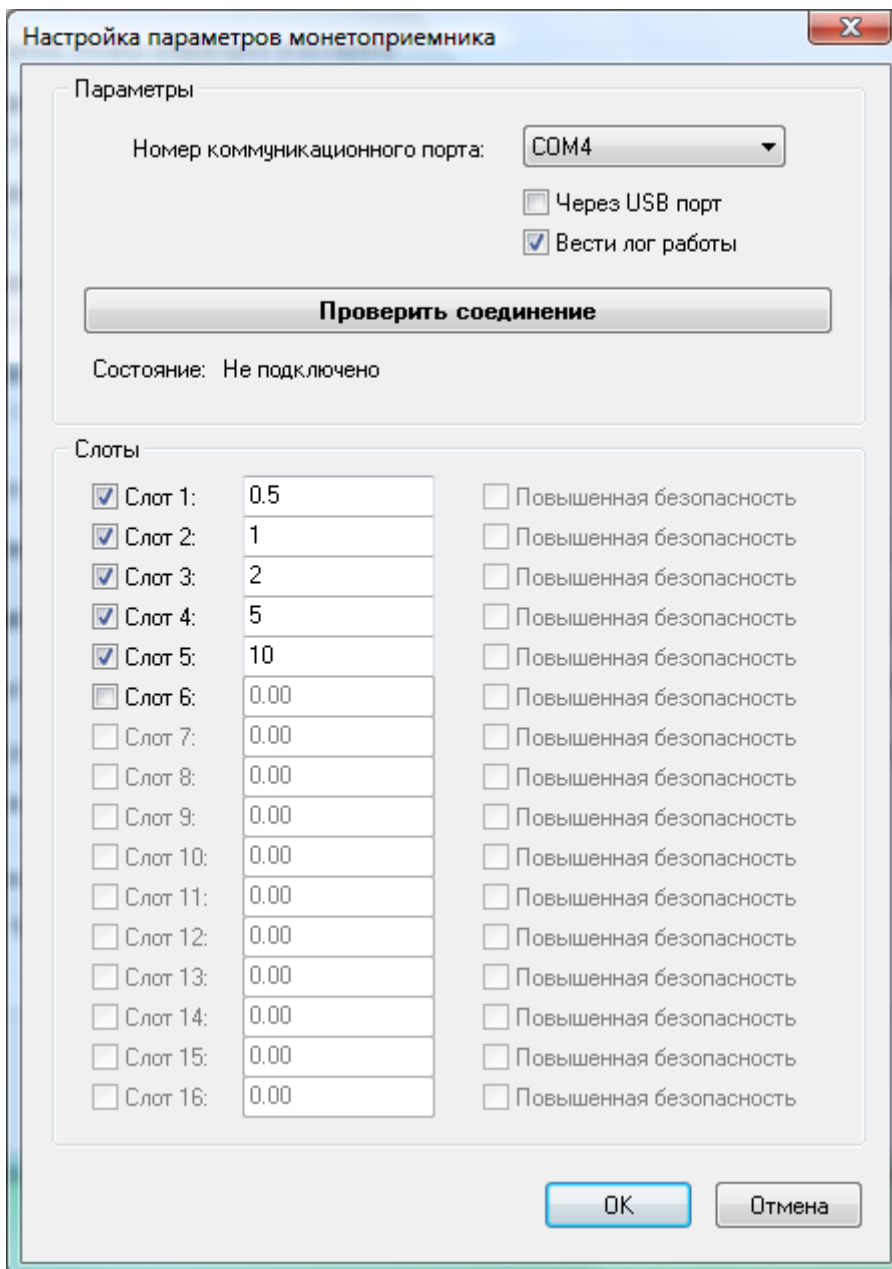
Настройка параметров монетоприемника

Параметры

Номер коммуникационного порта: COM4

Через USB порт

Вести лог работы

Проверить соединение

Состояние: Не подключено

Слоты

| | | |
|---|---|---|
| Слот 1: | 0.5 | Повышенная безопасность |
| Слот 2: | 1 | Повышенная безопасность |
| Слот 3: | 2 | Повышенная безопасность |
| Слот 4: | 5 | Повышенная безопасность |
| Слот 5: | 10 | Повышенная безопасность |
| Слот 6: | 0.00 | Повышенная безопасность |
| Слот 7: | 0.00 | Повышенная безопасность |
| Слот 8: | 0.00 | Повышенная безопасность |
| Слот 9: | 0.00 | Повышенная безопасность |
| Слот 10: | 0.00 | Повышенная безопасность |
| Слот 11: | 0.00 | Повышенная безопасность |
| Слот 12: | 0.00 | Повышенная безопасность |
| Слот 13: | 0.00 | Повышенная безопасность |
| Слот 14: | 0.00 | Повышенная безопасность |
| Слот 15: | 0.00 | Повышенная безопасность |
| Слот 16: | 0.00 | Повышенная безопасность |

OK

Отмена